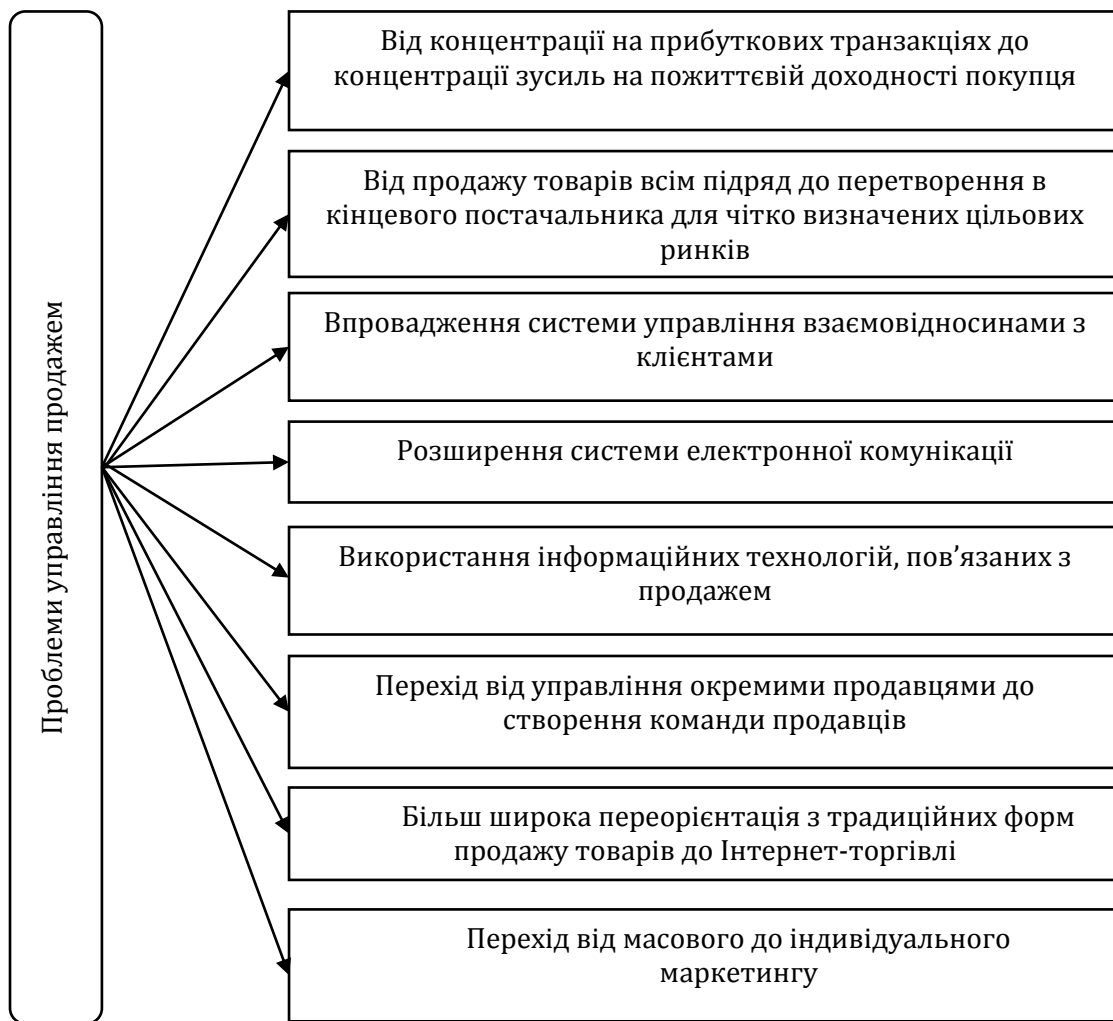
Проблеми управління продажем

Від концентрації на прибуткових транзакціях до концентрації зусиль на пожиттєвій доходності покупця

Від продажу товарів всім підряд до перетворення в кінцевого постачальника для чітко визначених цільових ринків

Впровадження системи управління взаємовідносинами з клієнтами

Розширення системи електронної комунікації

Використання інформаційних технологій, пов'язаних з продажем

Перехід від управління окремими продавцями до створення команди продавців

Більш широка переорієнтація з традиційних форм продажу товарів до Інтернет-торгівлі

Перехід від масового до індивідуального маркетингу